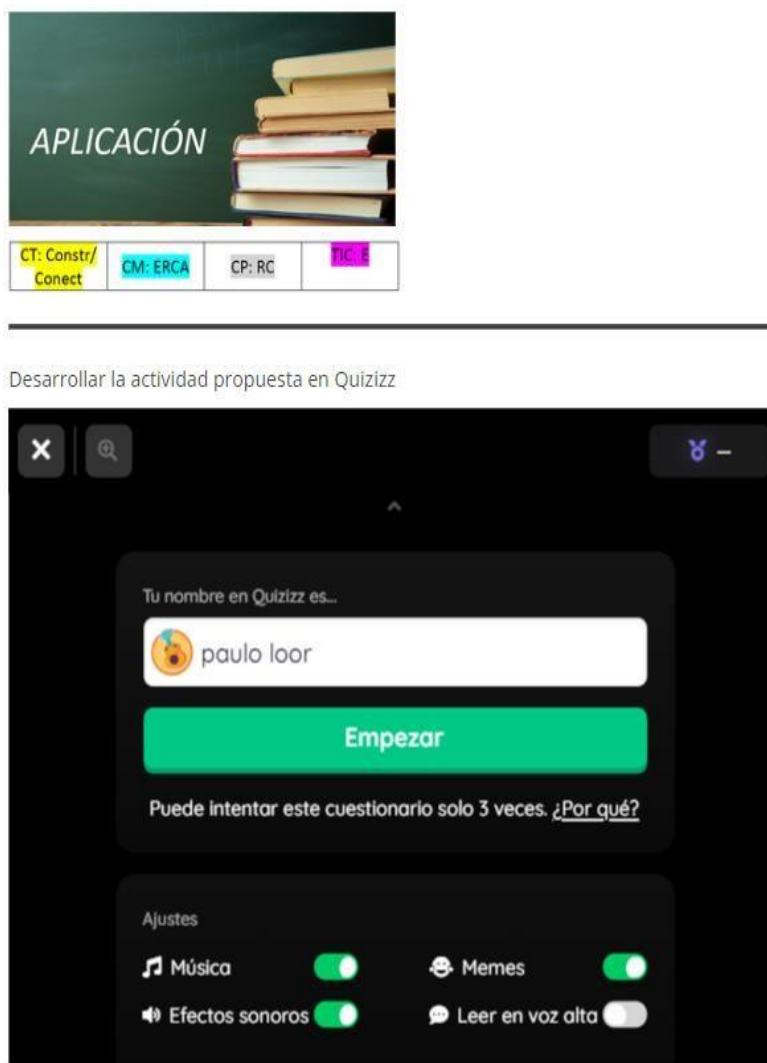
APLICACIÓN

| CT: Constr/ Conect | CM: ERCA | CP: RC | TIC: E |
|---|---|---|---|

Desarrollar la actividad propuesta en Quizizz

Tu nombre en Quizizz es...

paulo loor

Empezar

Puede intentar este cuestionario solo 3 veces. ¿Por qué?

Ajustes

Música

Memes

Efectos sonoros

Leer en voz alta